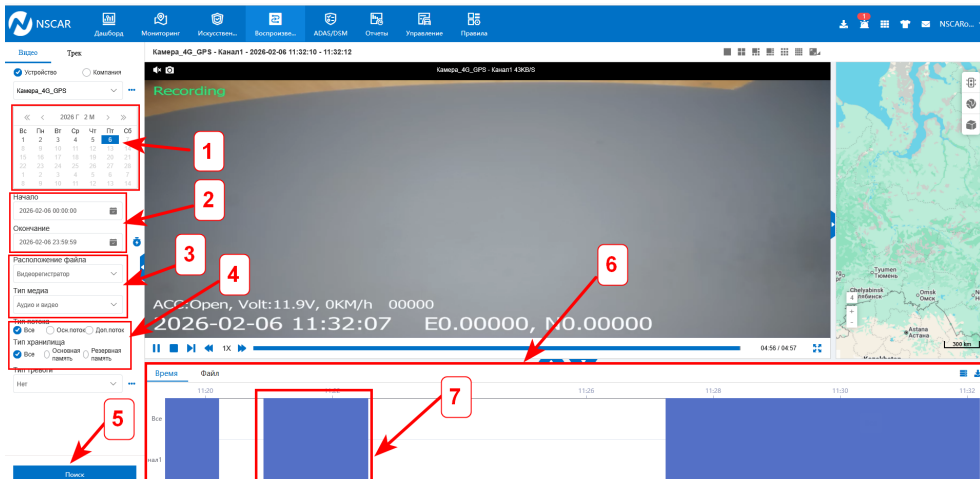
NSCAR Дашборд Мониторинг Искусствен... Воспроизве... ADAS/DSM Отчеты Управление Правила NSCARo...

Видео Трек
Устройство Компания
Камера_4G_GPS
2026 Г 2 М
| Вс | Пн | Вт | Ср | Чт | Пт | Сб |
|---|---|---|---|---|---|---|
| 1 | 2 | 3 | 4 | 5 | 6 | 7 |
| 8 | 9 | 10 | 11 | 12 | 13 | 14 |
| 15 | 16 | 17 | 18 | 19 | 20 | 21 |
| 22 | 23 | 24 | 25 | 26 | 27 | 28 |
| 1 | 2 | 3 | 4 | 5 | 6 | 7 |
| 8 | 9 | 10 | 11 | 12 | 13 | 14 |

Начало
2026-02-06 00:00:00
Окончание
2026-02-06 23:59:59
Расположение файла
Видеорегистратор
Тип медиа
Аудио и видео
Тип потока
Все Осн.поток Доп.поток
Тип хранилища
Все Основная память Резервная память
Тип тревоги
Нет
Поиск

Камера_4G_GPS - Канал1 - 2026-02-06 11:32:10 - 11:32:12
Камера_4G_GPS - Канал1 43KB/S
Recording
ACC:Open, Volt:11.9V, 0KM/h 00000
2026-02-06 11:32:07 E0.00000, N0.00000
1X
04:56 / 04:57

1 2 3 4 5 6 7

Время Файл
11:20 11:22 11:24 11:26 11:28 11:30 11:32
Все
нал1

Tyumen Тюмень
Chelyabinsk Челябинск
Omsk Омск
Astana Астана
300 km